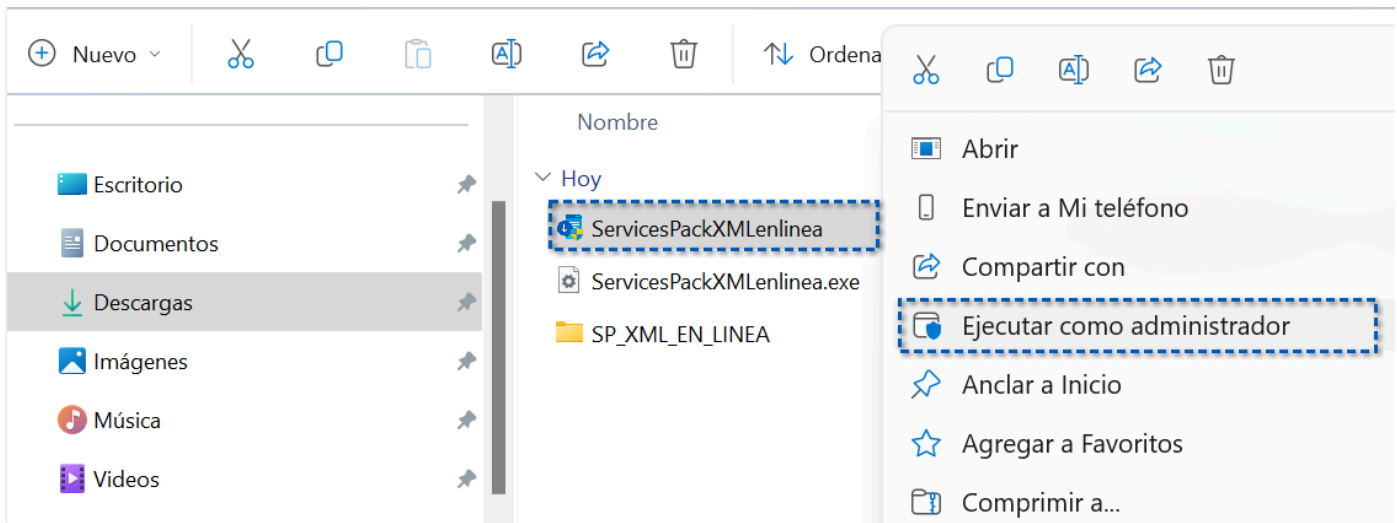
Nuevo

Ordena

Escritorio
Documentos
Descargas
Imágenes
Música
Videos

Nombre

Hoy
ServicesPackXMLenlinea
ServicesPackXMLenlinea.exe
SP_XML_EN_LINEA

Abrir
Enviar a Mi teléfono
Compartir con
Ejecutar como administrador
Anclar a Inicio
Agregar a Favoritos
Comprimir a...